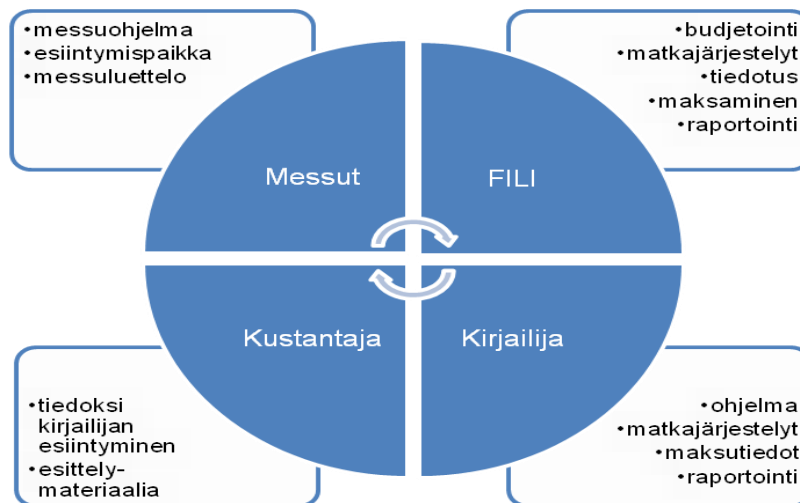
•messuohjelma
•esiintymispaikka
•messuluettelo

•budjetointi
•matkajärjestelyt
•tiedotus
•maksaminen
•raportointi

Messut

FILI

Kustantaja

Kirjailija

•tiedoksi kirjailijan esiintyminen
•esittelymateriaalia

•ohjelma
•matkajärjestelyt
•maksutiedot
•raportointi